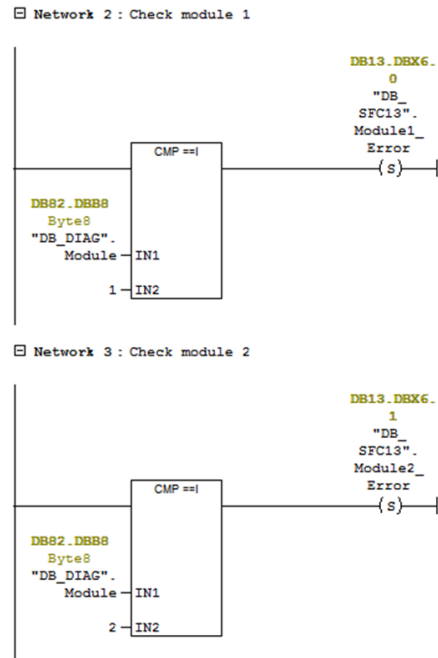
⊟ Network 2 : Check module 1

DB13.DBX6.0
"DB_SFC13".
Module1_Error
(S)

CMP ==I

DB82.DBB8
Byte8
"DB_DIAG".
Module — IN1

1 — IN2

⊟ Network 3 : Check module 2

DB13.DBX6.1
"DB_SFC13".
Module2_Error
(S)

CMP ==I

DB82.DBB8
Byte8
"DB_DIAG".
Module — IN1

2 — IN2